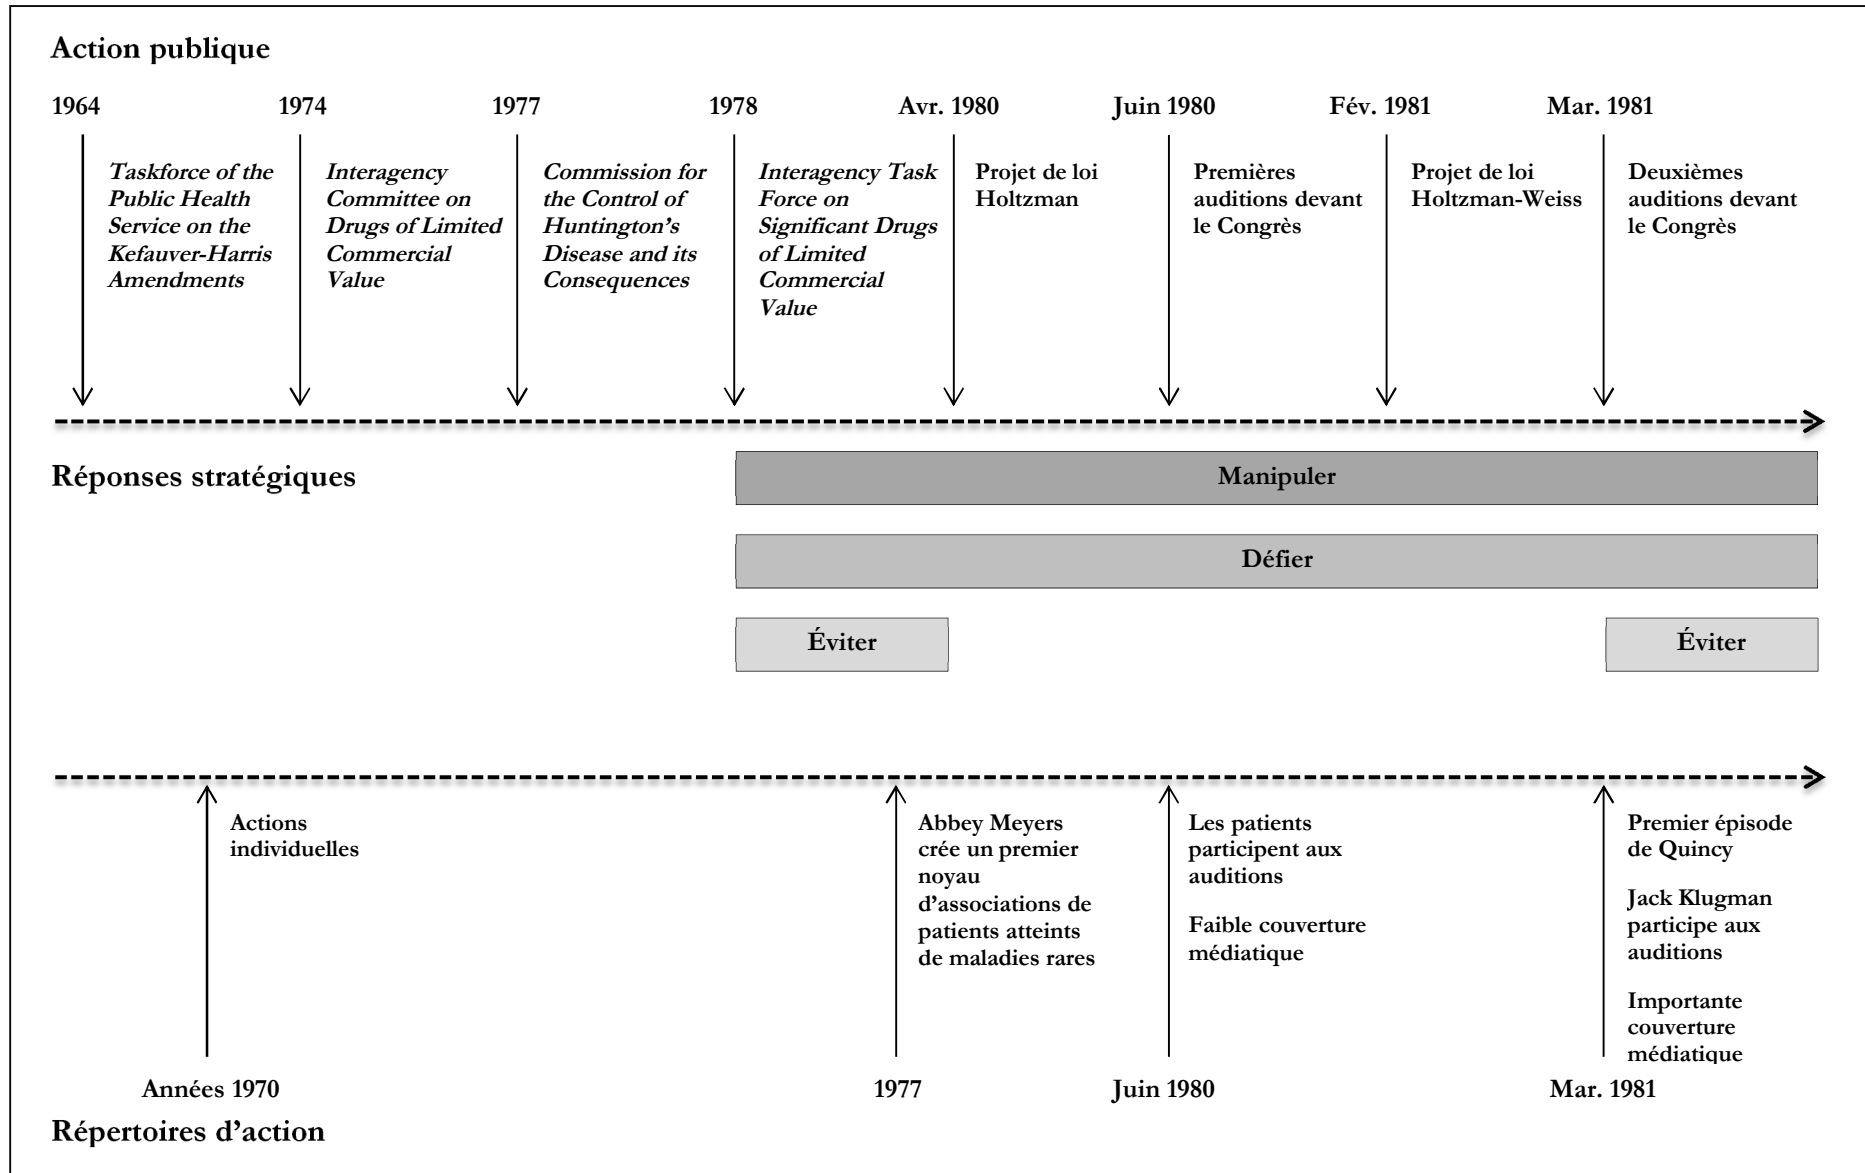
Action publique

1964

Taskforce of the Public Health Service on the Kefauver-Harris Amendments

1974

Interagency Committee on Drugs of Limited Commercial Value

1977

Commission for the Control of Huntington's Disease and its Consequences

1978

Interagency Task Force on Significant Drugs of Limited Commercial Value

Avr. 1980

Projet de loi Holtzman

Juin 1980

Premières auditions devant le Congrès

Fév. 1981

Projet de loi Holtzman-Weiss

Mar. 1981

Deuxièmes auditions devant le Congrès

Réponses stratégiques

Manipuler

Défier

Éviter

Éviter

Actions individuelles

Années 1970

Abbey Meyers crée un premier noyau d'associations de patients atteints de maladies rares

1977

Les patients participent aux auditions

Faible couverture médiatique

Juin 1980

Premier épisode de Quincy

Jack Klugman participe aux auditions

Importante couverture médiatique

Mar. 1981

Répertoires d'action